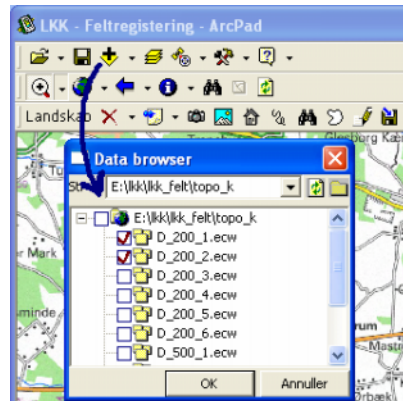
LKK - Feltregistering - ArcPad

Landskab

Data browser

Sti: E:\lkk\lkk_felt\topo_k

E:\lkk\lkk_felt\topo_k
D_200_1.ecw
D_200_2.ecw
D_200_3.ecw
D_200_4.ecw
D_200_5.ecw
D_200_6.ecw
D_500_1.ecw

OK
Annuller

Glesborg Kal
r Mark
sminde
rum
Mastr
Ørbæk